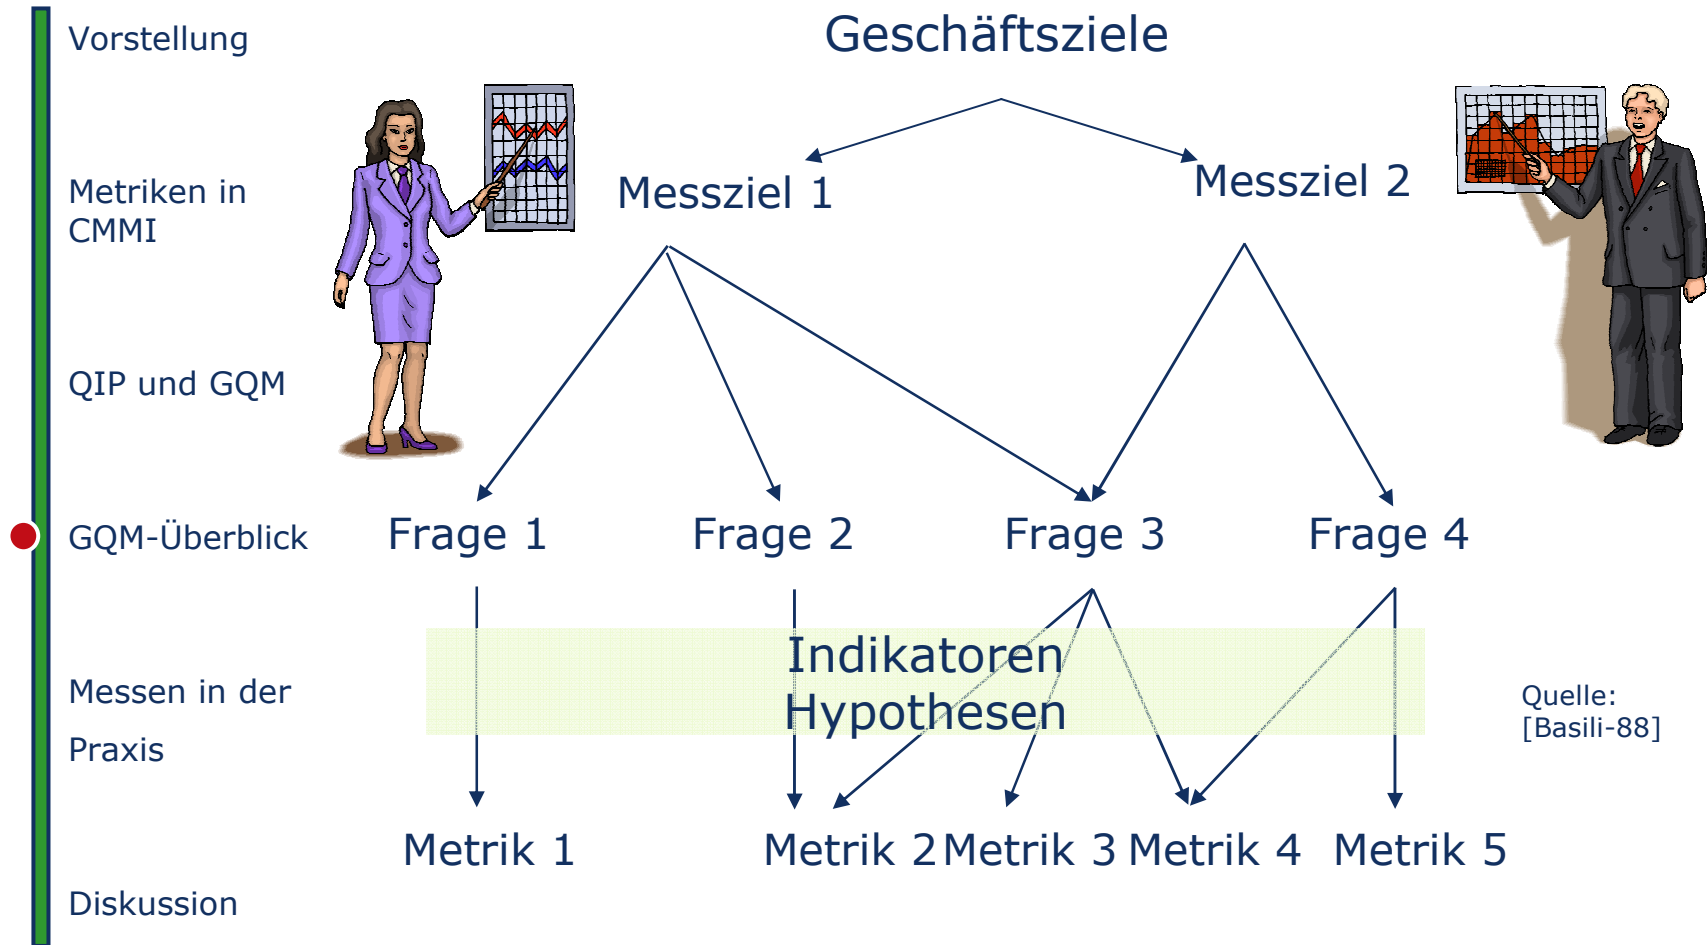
Vorstellung

Metriken in CMMI

QIP und GQM

GQM-Überblick

Messen in der Praxis

Diskussion

Geschäftsziele

Messziel 1

Messziel 2

Frage 1

Frage 2

Frage 3

Frage 4

Indikatoren
Hypothesen

Quelle:
[Basili-88]

Metrik 1

Metrik 2

Metrik 3

Metrik 4

Metrik 5